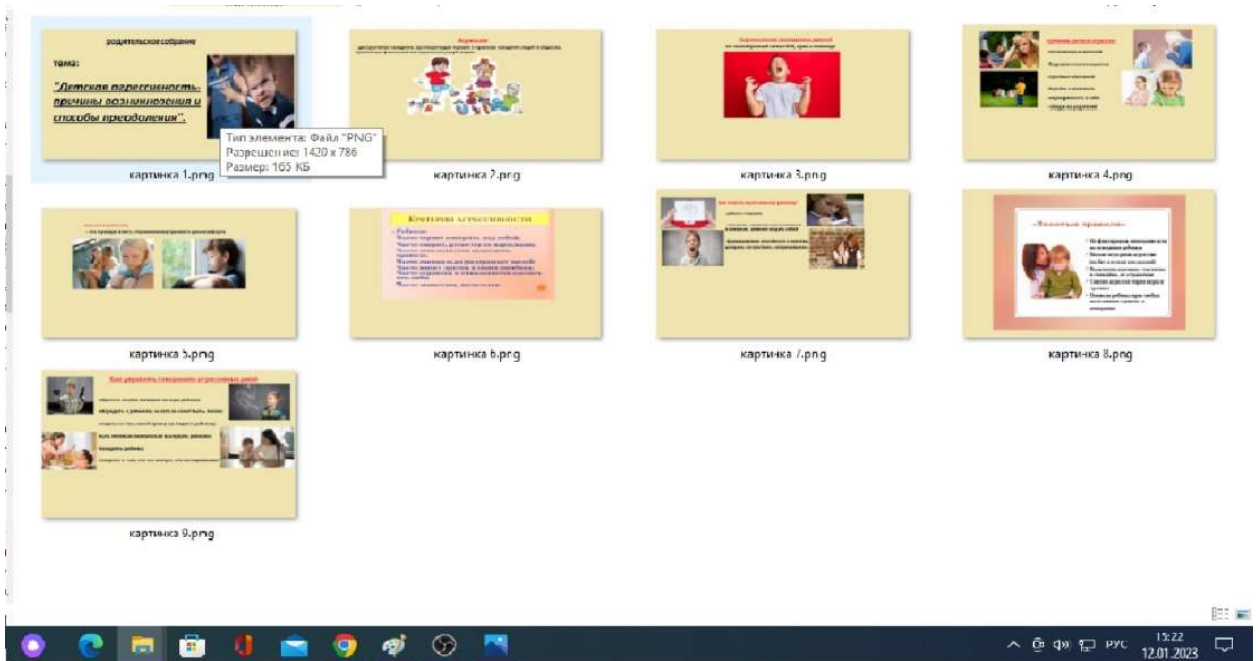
родительское собрание

тема:

"Детская агрессивность: причины возникновения и способы преодоления".

Тип элемента: Файл "PNG"
Разрешение: 1420 x 786
Размер: 165 КБ

картинка 1.png

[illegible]

картинка 2.png

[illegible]

картинка 3.png

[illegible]

картинка 4.png

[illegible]

картинка 5.png

Критерии агрессивности

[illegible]

картинка 6.png

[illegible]

картинка 7.png

«Золотые правила»

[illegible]

картинка 8.png

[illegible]

картинка 9.png

РУС
15:22
12.01.2023